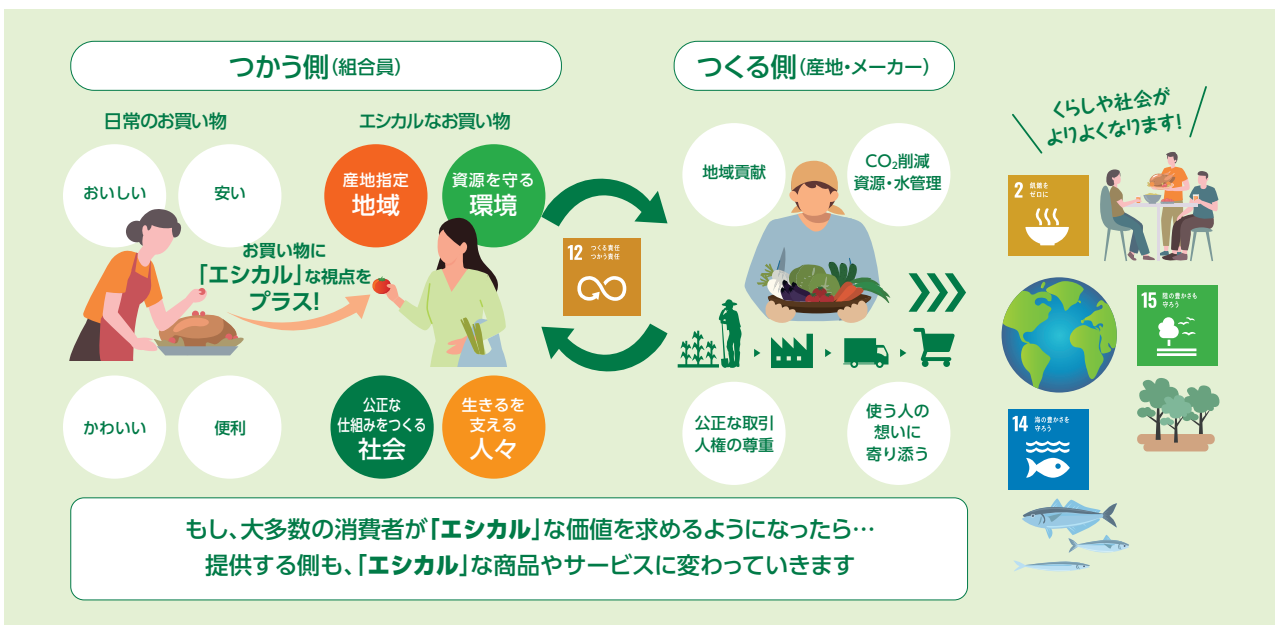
つかう側（組合員）

日常のお買い物

おいしい

安い

かわいい

便利

エシカルなお買い物

産地指定
地域

資源を守る
環境

お買い物に
「エシカル」な視点を
プラス!

公正な
仕組みをつくる
社会

生きるを
支える
人々

12 つくる責任
つかう責任

つくる側（産地・メーカー）

地域貢献

$CO_2$削減
資源・水管理

公正な取引
人権の尊重

使う人の
想いに
寄り添う

くらしや社会が
よりよくなります!

2 飢餓を
ゼロに

15 陸の豊かさも
守ろう

14 海の豊かさを
守ろう

もし、大多数の消費者が「エシカル」な価値を求めるようになったら…
提供する側も、「エシカル」な商品やサービスに変わっていきます